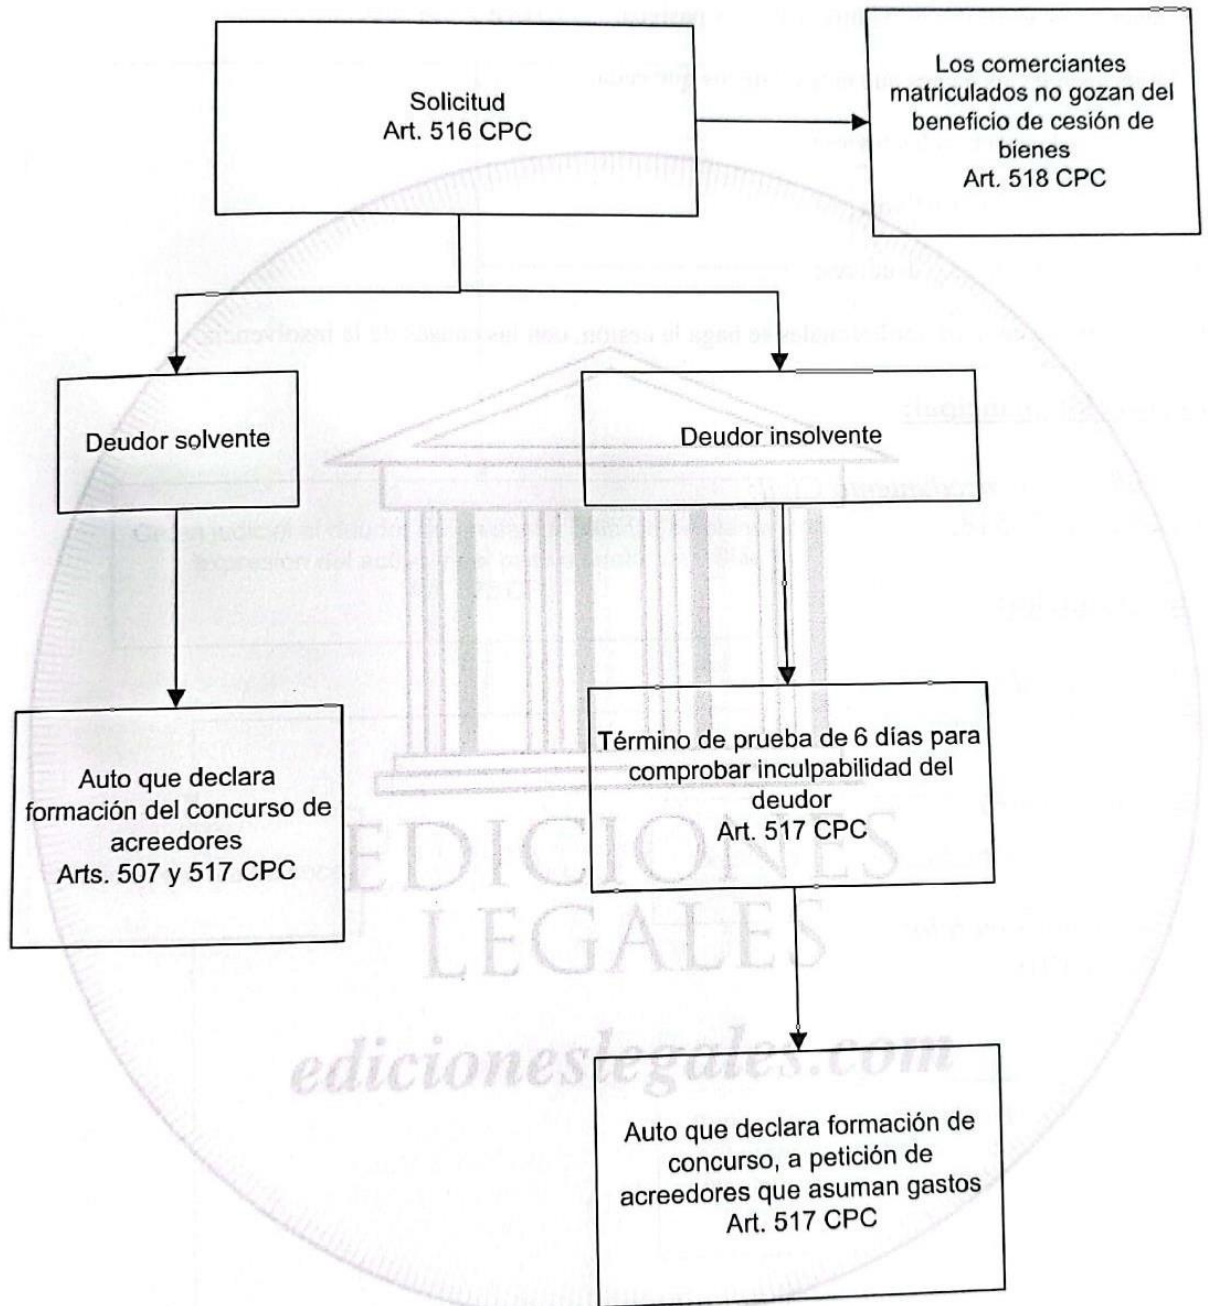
Solicitud
Art. 516 CPC

Los comerciantes matriculados no gozan del beneficio de cesión de bienes
Art. 518 CPC

Deudor solvente

Deudor insolvente

Auto que declara formación del concurso de acreedores
Arts. 507 y 517 CPC

Término de prueba de 6 días para comprobar inculpabilidad del deudor
Art. 517 CPC

Auto que declara formación de concurso, a petición de acreedores que asuman gastos
Art. 517 CPC

EDICIONES LEGALES
edicioneslegales.com